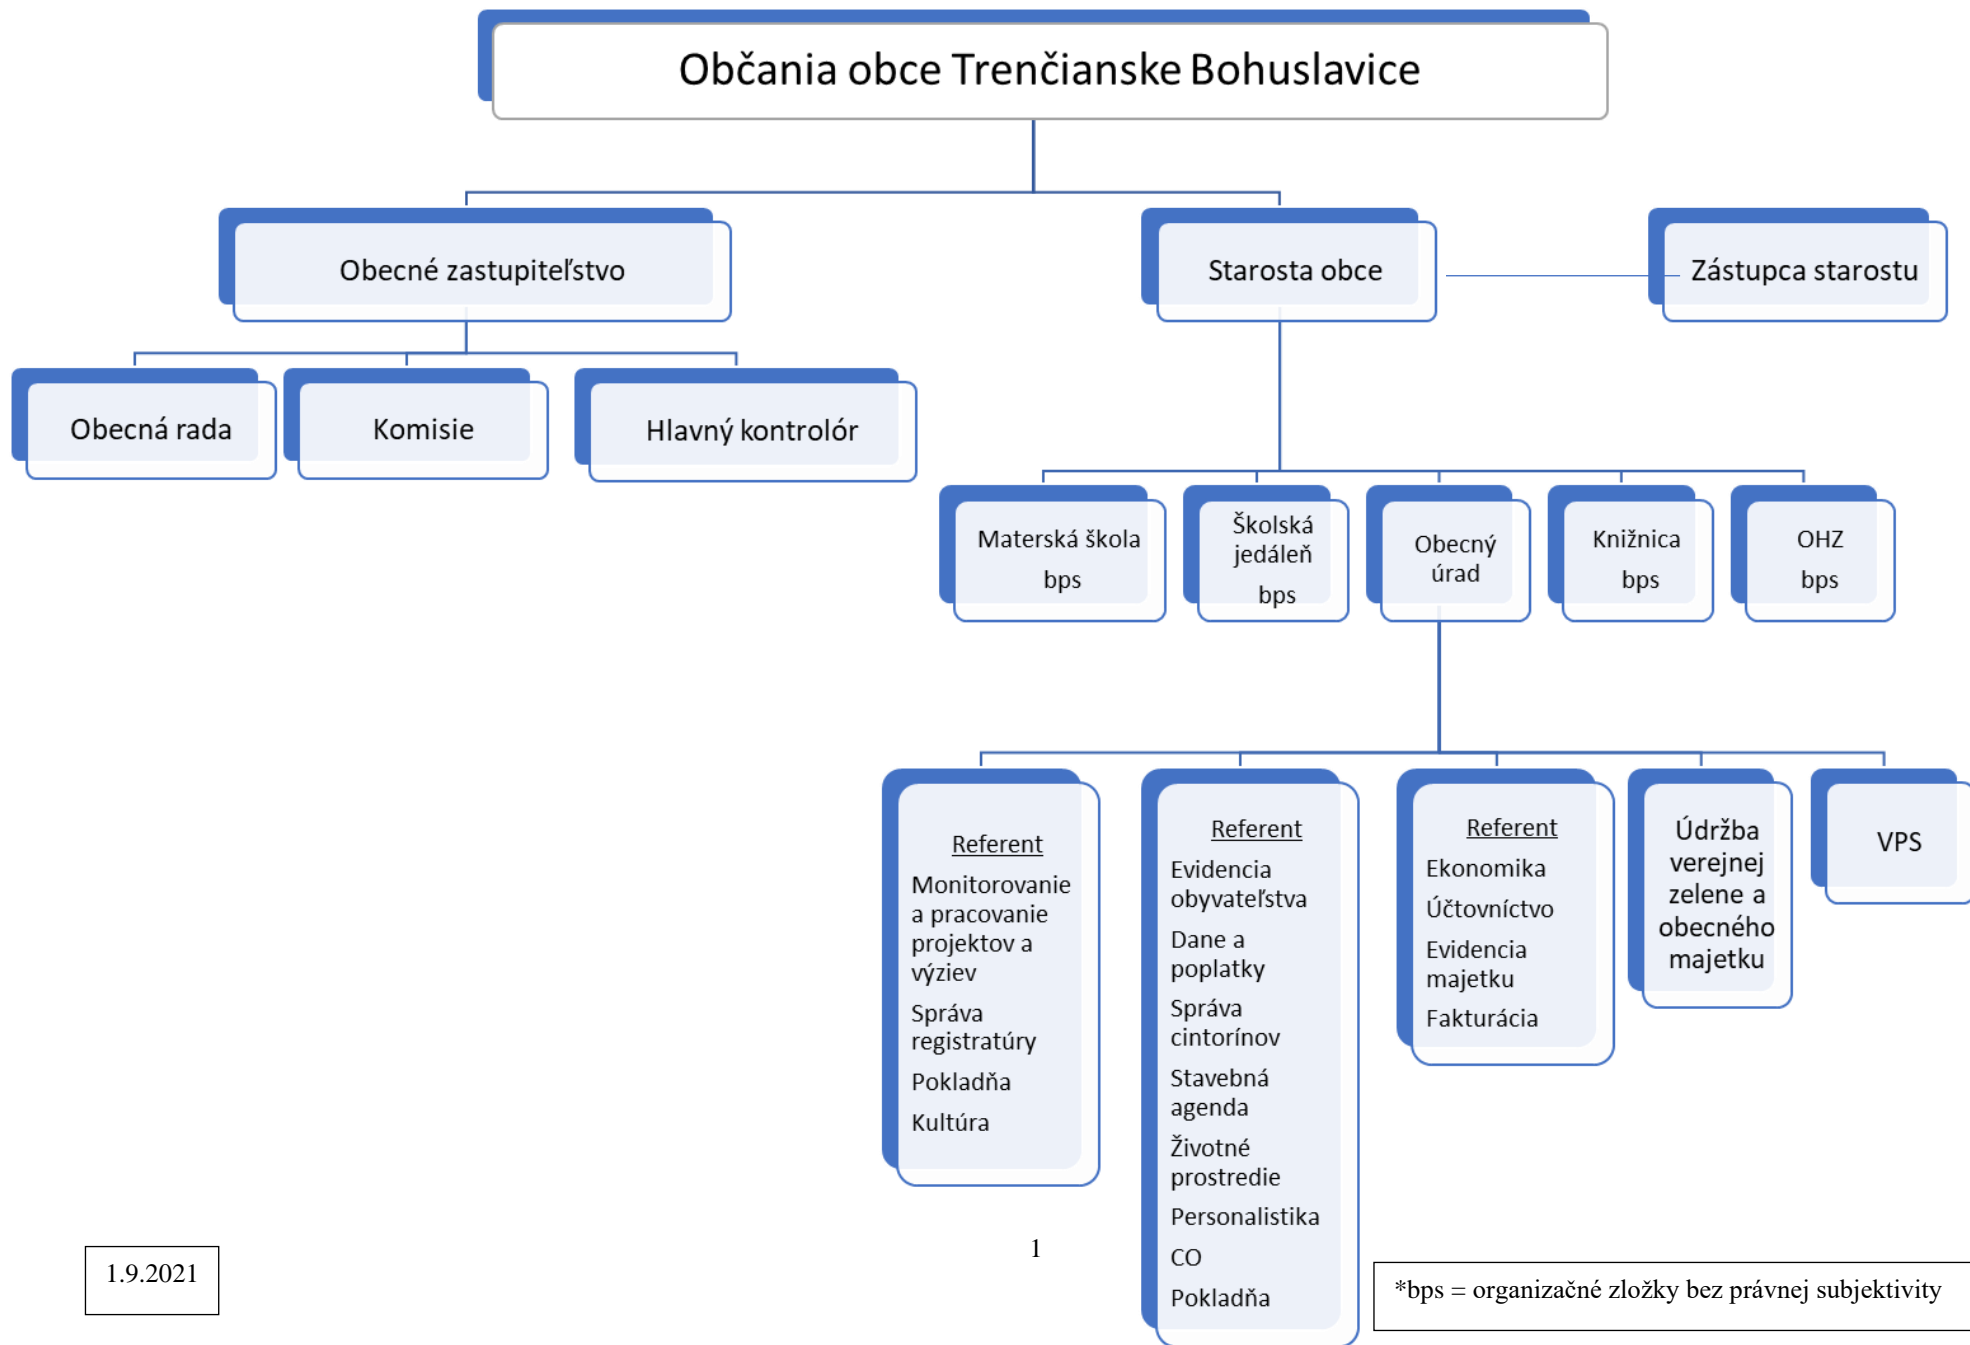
Občania obce Trenčianske Bohuslavice

Obecné zastupiteľstvo

Starosta obce

Zástupca starostu

Obecná rada

Komisie

Hlavný kontrolór

Materská škola bps

Školská jedáleň bps

Obecný úrad

Knižnica bps

OHZ bps

Referent
Monitorovanie a pracovanie projektov a výziev
Správa registratúry
Pokladňa
Kultúra

Referent
Evidencia obyvateľstva
Dane a poplatky
Správa cintorínov
Stavebná agenda
Životné prostredie
Personalistika
CO
Pokladňa

Referent
Ekonomika
Účtovníctvo
Evidencia majetku
Fakturácia

Údržba verejnej zelene a obecného majetku

VPS

1.9.2021

1

*bps = organizačné zložky bez právnej subjektivity